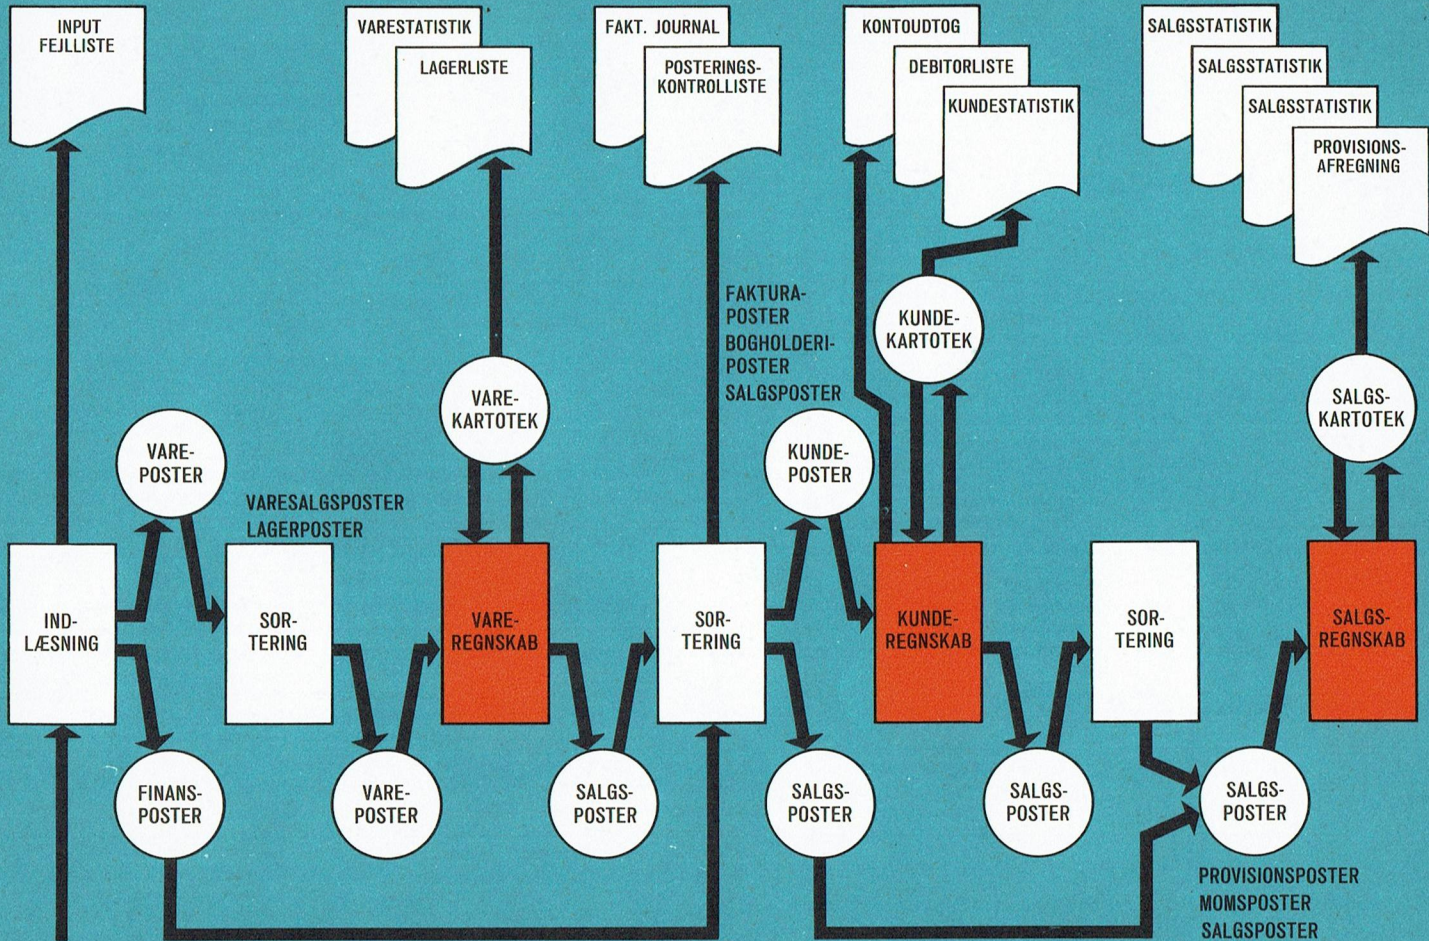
INPUT
FEJLLISTE

VARESTATISTIK

LAGERLISTE

FAKT. JOURNAL

POSTERINGSKONTROLLISTE

KONTOUDTOG

DEBITORLISTE

KUNDESTATISTIK

SALGSSTATISTIK

SALGSSTATISTIK

SALGSSTATISTIK

PROVISIONSAFREGNING

FAKTURAPOSTER
BOGHOLDERIPOSTER
SALGSPOSTER

KUNDEKARTOTEK

VAREKARTOTEK

SALGSKARTOTEK

VAREPOSTER

VARESALGSPOSTER
LAGERPOSTER

KUNDEPOSTER

INDLÆSNING

SORTERING

VAREREGNSKAB

SORTERING

KUNDEREGNSKAB

SORTERING

SALGSREGNSKAB

FINANSPOSTER

VAREPOSTER

SALGSPOSTER

SALGSPOSTER

SALGSPOSTER

SALGSPOSTER

PROVISIONSPOSTER
MOMSPOSTER
SALGSPOSTER